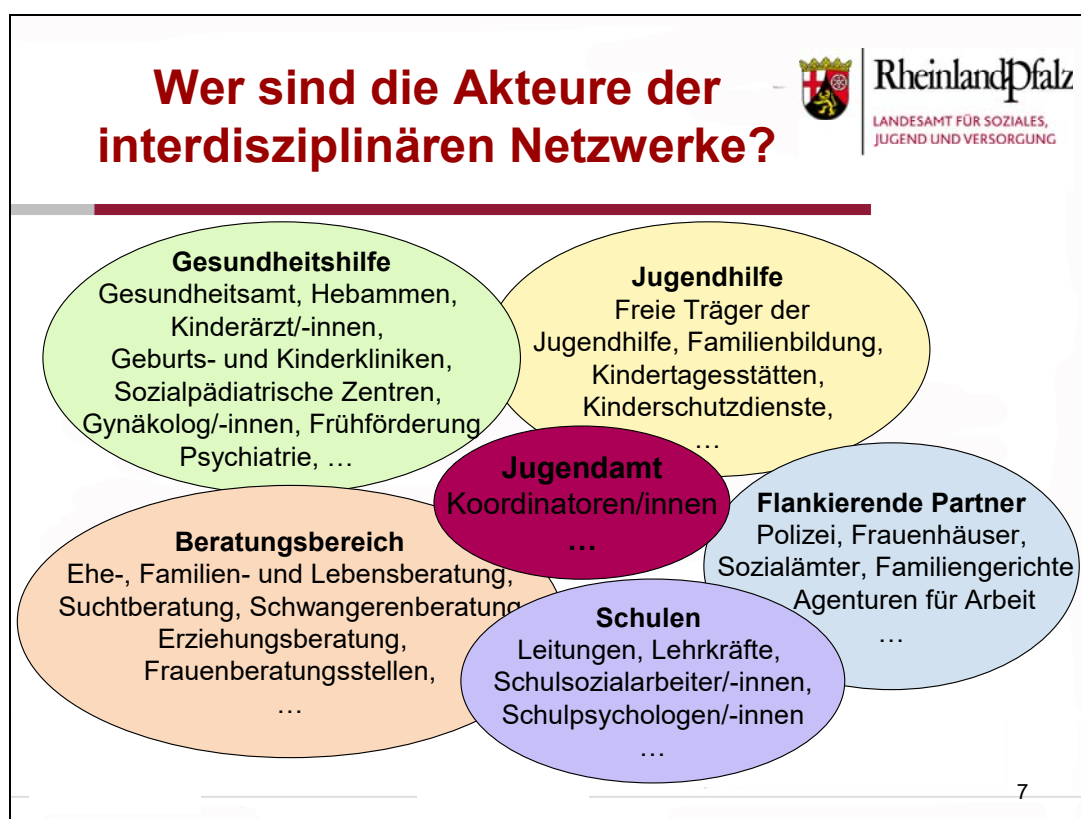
Wer sind die Akteure der interdisziplinären Netzwerke?

RheinlandPfalz
LANDESAMT FÜR SOZIALES, JUGEND UND VERSORGUNG

Gesundheitshilfe
Gesundheitsamt, Hebammen, Kinderärzt/-innen, Geburts- und Kinderkliniken, Sozialpädiatrische Zentren, Gynäkolog/-innen, Frühförderung Psychiatrie, …

Jugendhilfe
Freie Träger der Jugendhilfe, Familienbildung, Kindertagesstätten, Kinderschutzdienste, …

Jugendamt
Koordinatoren/innen
…

Flankierende Partner
Polizei, Frauenhäuser, Sozialämter, Familiengerichte Agenturen für Arbeit
…

Beratungsbereich
Ehe-, Familien- und Lebensberatung, Suchtberatung, Schwangerenberatung Erziehungsberatung, Frauenberatungsstellen,
…

Schulen
Leitungen, Lehrkräfte, Schulsozialarbeiter/-innen, Schulpsychologen/-innen
…

7